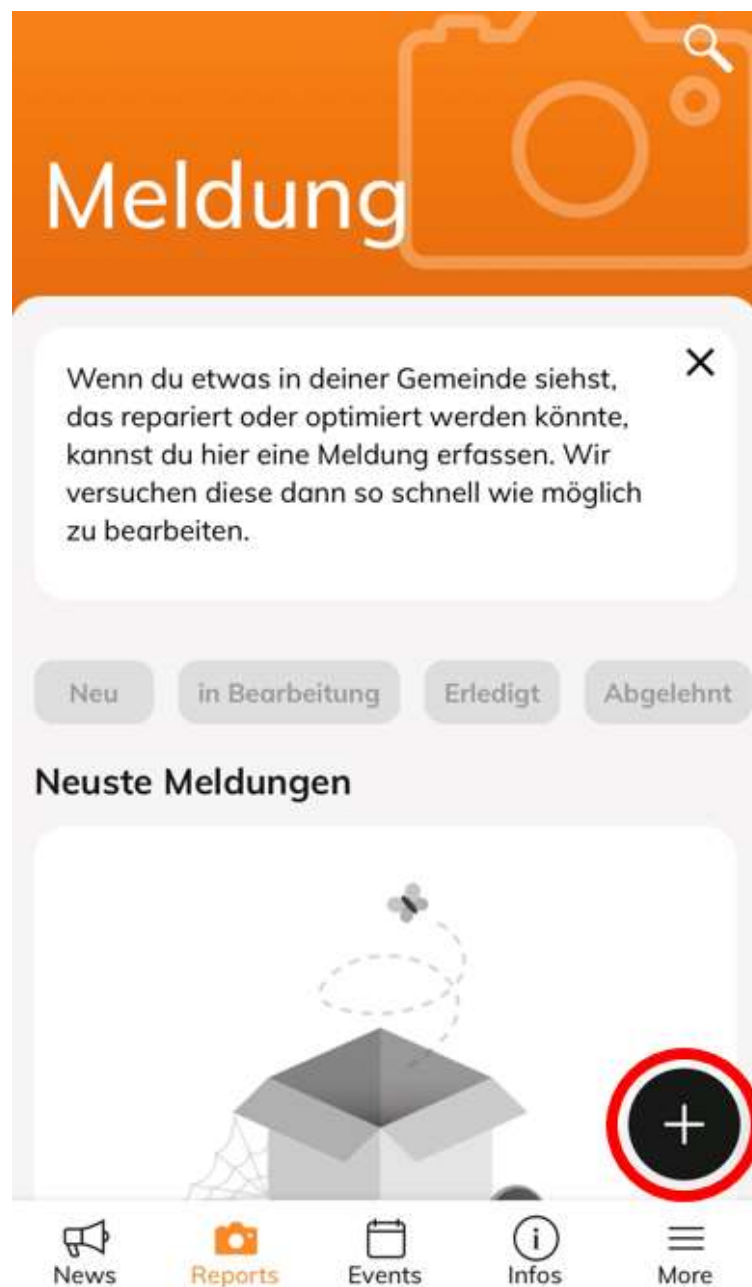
Meldung

Wenn du etwas in deiner Gemeinde siehst, das repariert oder optimiert werden könnte, kannst du hier eine Meldung erfassen. Wir versuchen diese dann so schnell wie möglich zu bearbeiten.

Neu
in Bearbeitung
Erledigt
Abgelehnt

Neuste Meldungen

News
Reports
Events
Infos
More